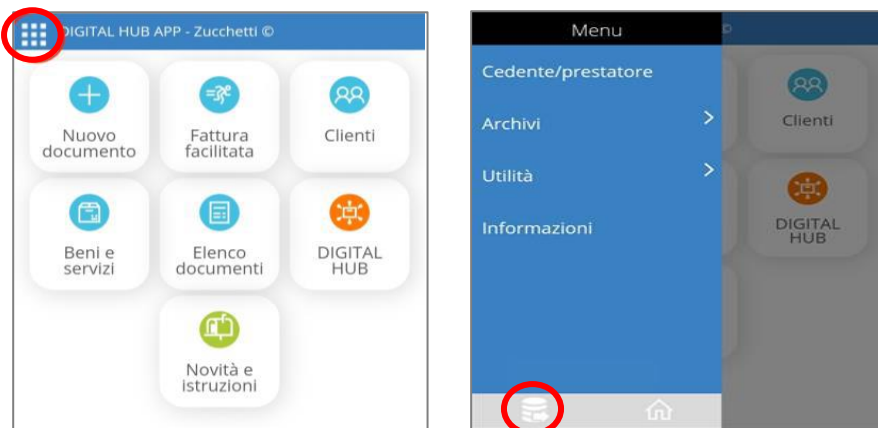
DIGITAL HUB APP - Zucchetti ©

Nuovo documento

Fattura facilitata

Clienti

Beni e servizi

Elenco documenti

DIGITAL HUB

Novità e istruzioni

Menu

Cedente/prestatore

Archivi

Utilità

Informazioni

Clienti

DIGITAL HUB